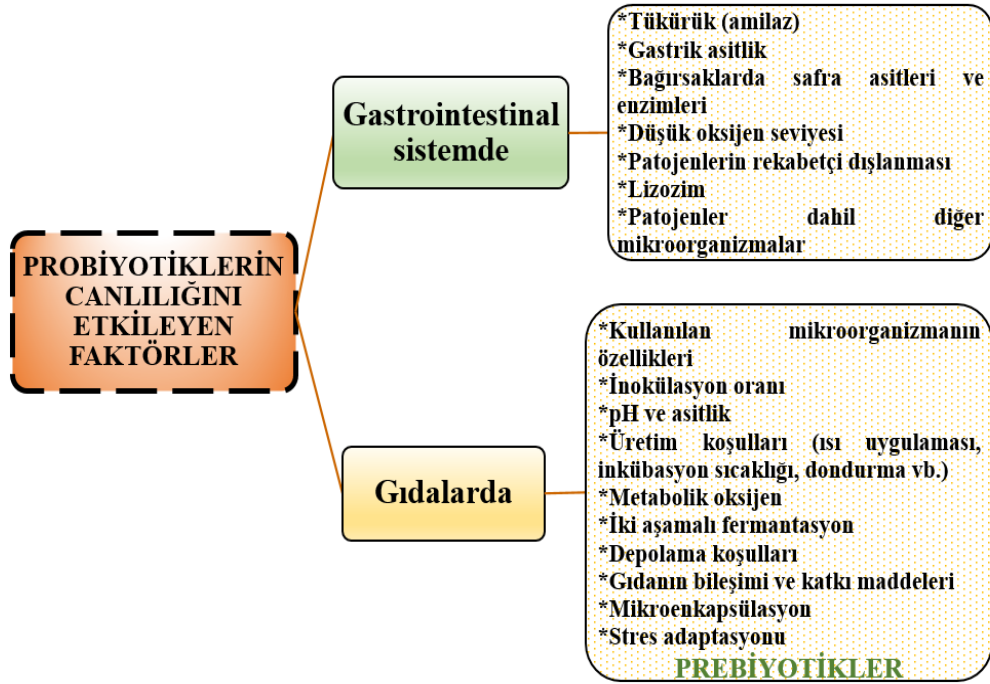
PROBİYOTİKLERİN CANLILIĞINI ETKİLEYEN FAKTÖRLER

Gastrointestinal sistemde

*Tükürük (amilaz)
*Gastrik asitlik
*Bağırsaklarda safra asitleri ve enzimleri
*Düşük oksijen seviyesi
*Patojenlerin rekabetçi dışlanması
*Lizozim
*Patojenler dahil diğer mikroorganizmalar

Gıdalarda

*Kullanılan mikroorganizmanın özellikleri
*İnokülasyon oranı
*pH ve asitlik
*Üretim koşulları (ısı uygulaması, inkübasyon sıcaklığı, dondurma vb.)
*Metabolik oksijen
*İki aşamalı fermantasyon
*Depolama koşulları
*Gıdanın bileşimi ve katkı maddeleri
*Mikroenkapsülasyon
*Stres adaptasyonu

PREBİYOTİKLER